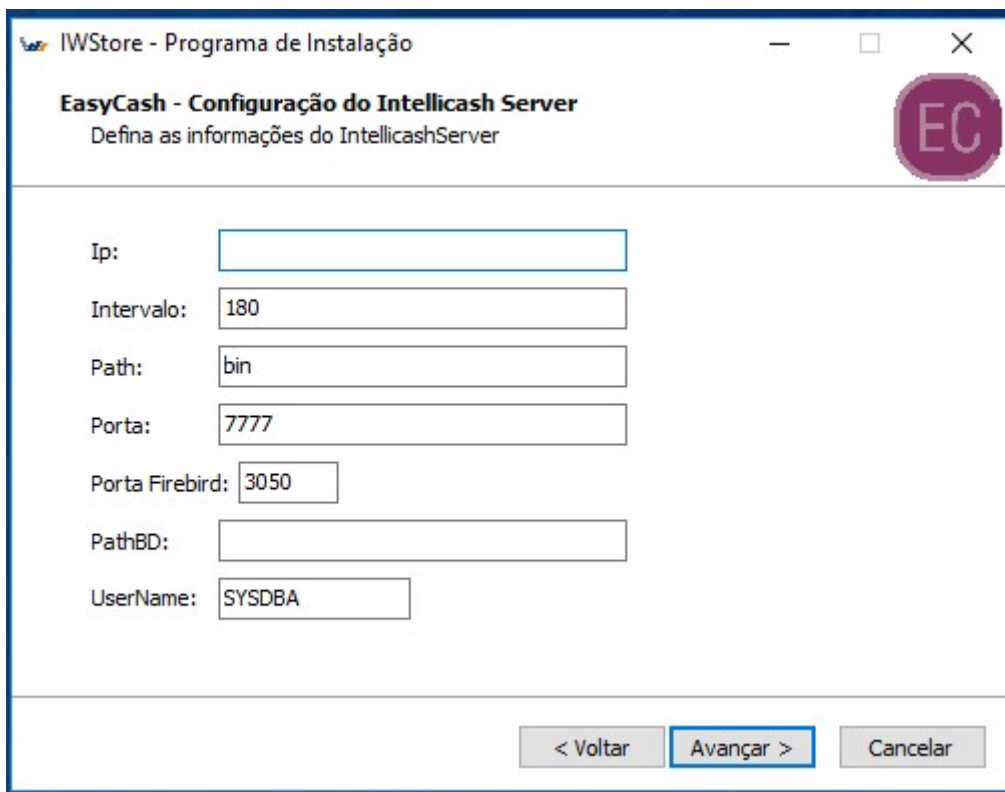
IWStore - Programa de Instalação

EasyCash - Configuração do Intellicash Server
Defina as informações do IntellicashServer

EC

Ip:
Intervalo: 180
Path: bin
Porta: 7777
Porta Firebird: 3050
PathBD:
UserName: SYSDBA

< Voltar
Avançar >
Cancelar